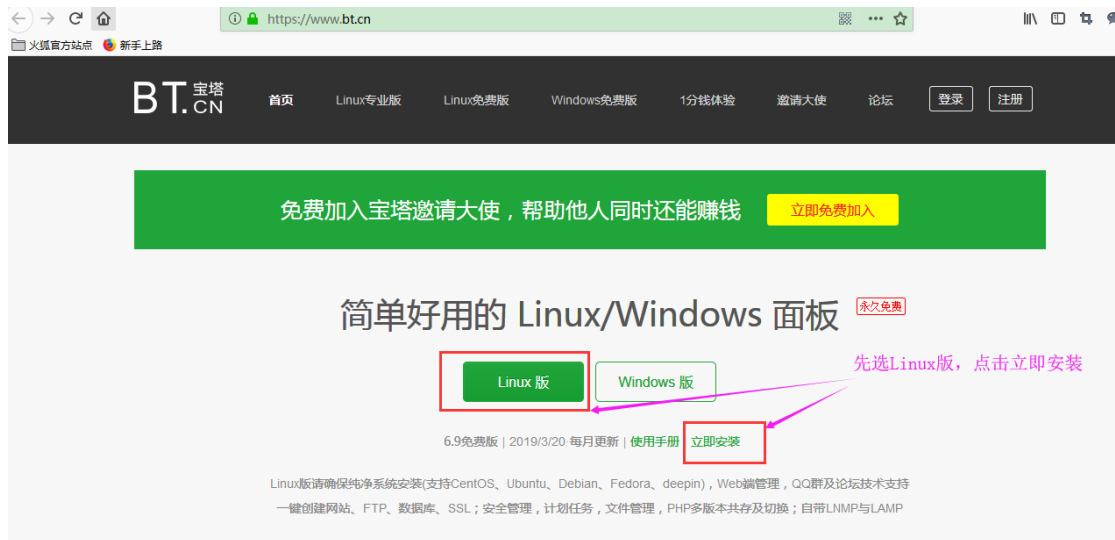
https://www.bt.cn

火狐官方站点　新手上路

BT.宝塔 CN　首页　Linux专业版　Linux免费版　Windows免费版　1分钱体验　邀请大使　论坛　登录　注册

免费加入宝塔邀请大使，帮助他人同时还能赚钱　立即免费加入

简单好用的 Linux/Windows 面板　永久免费

Linux 版　Windows 版

先选Linux版，点击立即安装

6.9免费版 | 2019/3/20 每月更新 | 使用手册 | 立即安装

Linux版请确保纯净系统安装(支持CentOS、Ubuntu、Debian、Fedora、deepin)，Web端管理，QQ群及论坛技术支持

一键创建网站、FTP、数据库、SSL；安全管理，计划任务，文件管理，PHP多版本共存及切换；自带LNMP与LAMP